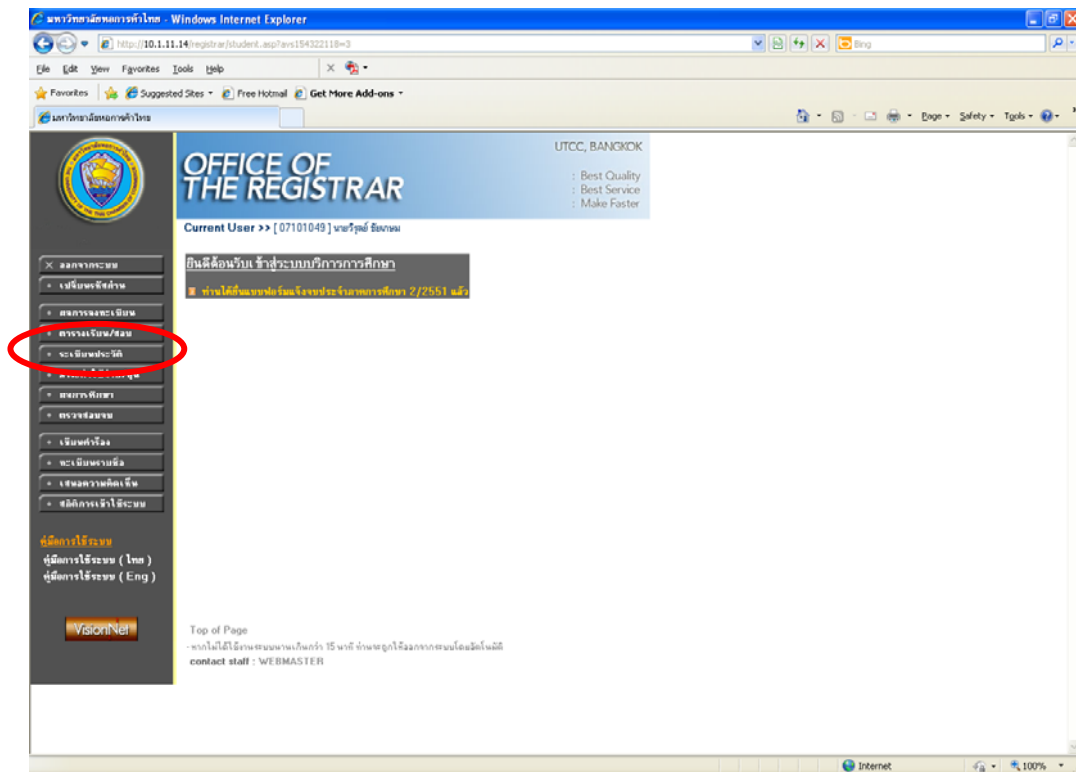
มหาวิทยาลัยหอการค้าไทย - Windows Internet Explorer

http://10.1.11.14/registrar/student.asp?avs154322118=3

Bing

File Edit View Favorites Tools Help

Favorites Suggested Sites Free Hotmail Get More Add-ons

มหาวิทยาลัยหอการค้าไทย

Page Safety Tools

UTCC, BANGKOK

OFFICE OF THE REGISTRAR

: Best Quality
: Best Service
: Make Faster

Current User >> [ 07101049 ] นายวิวุฒิ์ ชัยนาม

ยินดีต้อนรับเข้าสู่ระบบบริการการศึกษา

ท่านได้ยื่นแบบฟอร์มแจ้งจบประจำภาคการศึกษา 2/2551 แล้ว

ออกจากระบบ
เปลี่ยนรหัสผ่าน
ผลการลงทะเบียน
ตารางเรียน/สอบ
ระเบียนประวัติ
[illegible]
ผลการศึกษา
ตรวจสอบจบ
เขียนคำร้อง
ทะเบียนพรบยศ
เสนอความคิดเห็น
สถิติการเข้าใช้ระบบ

คู่มือการใช้ระบบ
คู่มือการใช้ระบบ ( ไทย )
คู่มือการใช้ระบบ ( Eng )

VisionNet

Top of Page
- หากไม่ได้ใช้งานระบบนานเกินกว่า 15 นาที ท่านจะถูกให้ออกจากระบบโดยอัตโนมัติ
contact staff : WEBMASTER

Internet

100%